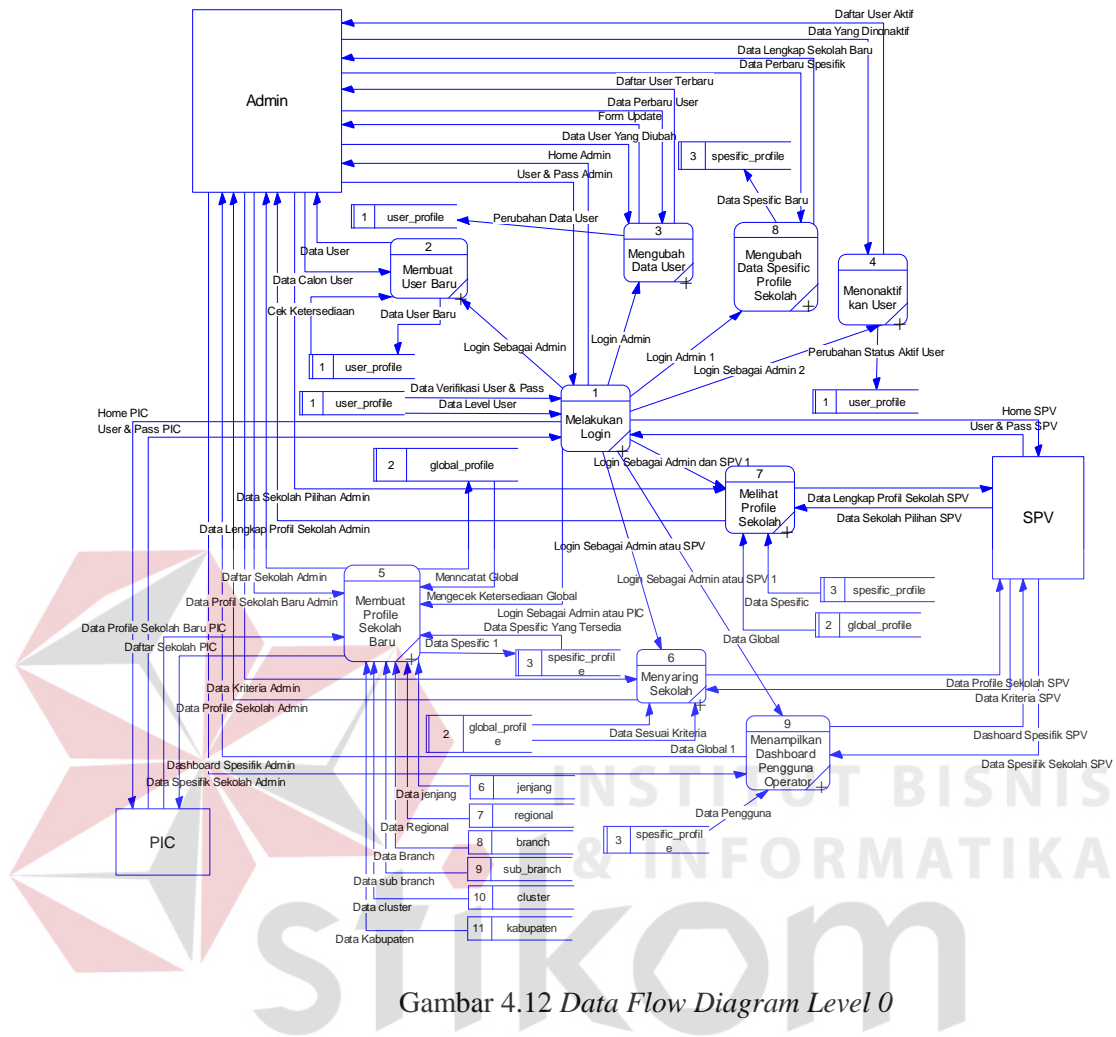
Admin

Daftar User Aktif
Data Yang Dinonaktif
Data Lengkap Sekolah Baru
Data Perbaru Spesifik
Daftar User Terbaru
Data Perbaru User
Form Update
Data User Yang Diubah
Home Admin
User & Pass Admin

3 spesific_profile
Data Spesific Baru
1 user_profile
Perubahan Data User
Data User
2 Membuat User Baru
3 Mengubah Data User
8 Mengubah Data Spesific Profile Sekolah
4 Menonaktif kan User
Data Calon User
Cek Ketersediaan
Data User Baru
1 user_profile
Login Sebagai Admin
Login Admin
Login Admin 1
Login Sebagai Admin 2
Perubahan Status Aktif User
1 user_profile
Data Verifikasi User & Pass
1 user_profile
Data Level User
1 Melakukan Login
Home PIC
User & Pass PIC
Home SPV
User & Pass SPV
2 global_profile
Login Sebagai Admin dan SPV 1
7 Melihat Profile Sekolah
Data Sekolah Pilihan Admin
Data Lengkap Profil Sekolah SPV
Data Sekolah Pilihan SPV
SPV
Data Lengkap Profil Sekolah Admin
Login Sebagai Admin atau SPV
Daftar Sekolah Admin
5 Membuat Profile Sekolah Baru
Menncatat Global
Mengecek Ketersediaan Global
Login Sebagai Admin atau SPV 1
3 spesific_profile
Data Profil Sekolah Baru Admin
Data Spesific
2 global_profile
Login Sebagai Admin atau PIC
Data Profile Sekolah Baru PIC
Data Spesific Yang Tersedia
Daftar Sekolah PIC
Data Global
Data Spesific 1
3 spesific_profile
6 Menyaring Sekolah
Data Kriteria Admin
Data Profile Sekolah SPV
Data Profile Sekolah Admin
Data Kriteria SPV
2 global_profile
Data Sesuai Kriteria
9 Menampilkan Dashboard Pengguna Operator
Data Global 1
Dashoard Spesifik SPV
Dashboard Spesifik Admin
Data Spesifik Sekolah Admin
Data Spesifik Sekolah SPV
6 jenjang
Data jenjang
7 regional
Data Pengguna
PIC
Data Regional
8 branch
3 spesific_profile
Data Branch
9 sub_branch
Data sub branch
10 cluster
Data cluster
11 kabupaten
Data Kabupaten

Gambar 4.12 Data Flow Diagram Level 0